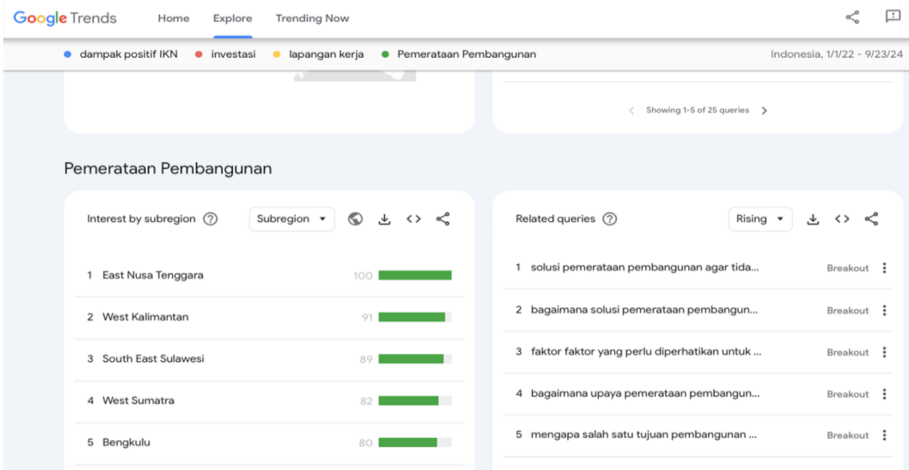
Google Trends Home Explore Trending Now

dampak positif IKN investasi lapangan kerja Pemerataan Pembangunan Indonesia, 1/1/22 - 9/23/24

Showing 1-5 of 25 queries

Pemerataan Pembangunan

Interest by subregion Subregion

| | | |
|---|---|---|
| 1 | East Nusa Tenggara | 100 |
| 2 | West Kalimantan | 91 |
| 3 | South East Sulawesi | 89 |
| 4 | West Sumatra | 82 |
| 5 | Bengkulu | 80 |

Related queries Rising

| | | |
|---|---|---|
| 1 | solusi pemerataan pembangunan agar tida... | Breakout |
| 2 | bagaimana solusi pemerataan pembangun... | Breakout |
| 3 | faktor faktor yang perlu diperhatikan untuk ... | Breakout |
| 4 | bagaimana upaya pemerataan pembangun... | Breakout |
| 5 | mengapa salah satu tujuan pembangunan ... | Breakout |